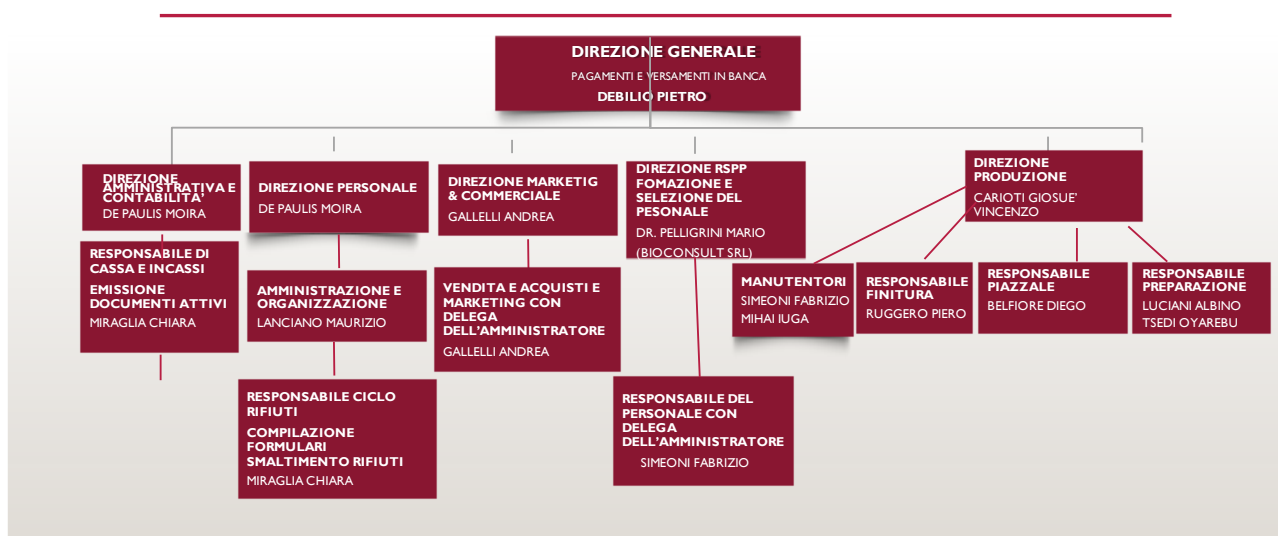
DIREZIONE GENERALE
PAGAMENTI E VERSAMENTI IN BANCA
DEBILIO PIETRO

DIREZIONE AMMINISTRATIVA E CONTABILITA'
DE PAULIS MOIRA

RESPONSABILE DI CASSA E INCASSI
EMISSIONE DOCUMENTI ATTIVI
MIRAGLIA CHIARA

DIREZIONE PERSONALE
DE PAULIS MOIRA

AMMINISTRAZIONE E ORGANIZZAZIONE
LANCIANO MAURIZIO

RESPONSABILE CICLO RIFIUTI
COMPILAZIONE FORMULARI SMALTIMENTO RIFIUTI
MIRAGLIA CHIARA

DIREZIONE MARKETIG & COMMERCIALE
GALLELLI ANDREA

VENDITA E ACQUISTI E MARKETING CON DELEGA DELL'AMMINISTRATORE
GALLELLI ANDREA

DIREZIONE RSPP FOMAZIONE E SELEZIONE DEL PESONALE
DR. PELLIGRINI MARIO
(BIOCONSULT SRL)

RESPONSABILE DEL PERSONALE CON DELEGA DELL'AMMINISTRATORE
SIMEONI FABRIZIO

DIREZIONE PRODUZIONE
CARIOTI GIOSUE' VINCENZO

MANUTENTORI
SIMEONI FABRIZIO
MIHAI IUGA

RESPONSABILE FINITURA
RUGGERO PIERO

RESPONSABILE PIAZZALE
BELFIORE DIEGO

RESPONSABILE PREPARAZIONE
LUCIANI ALBINO
TSEDI OYAREBU